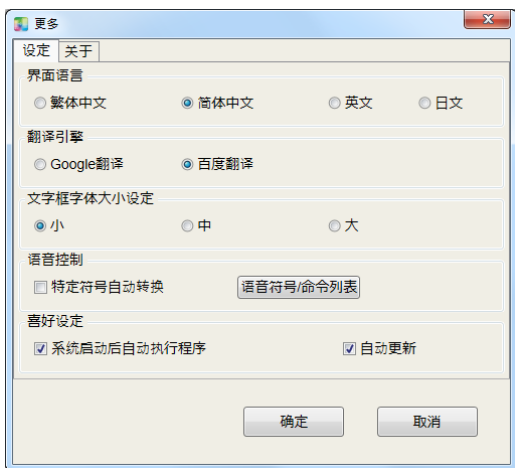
更多

设定 关于

界面语言
繁体中文 简体中文 英文 日文

翻译引擎
Google翻译 百度翻译

文字框字体大小设定
小 中 大

语音控制
特定符号自动转换 语音符号/命令列表

喜好设定
系统启动后自动执行程序 自动更新

确定 取消